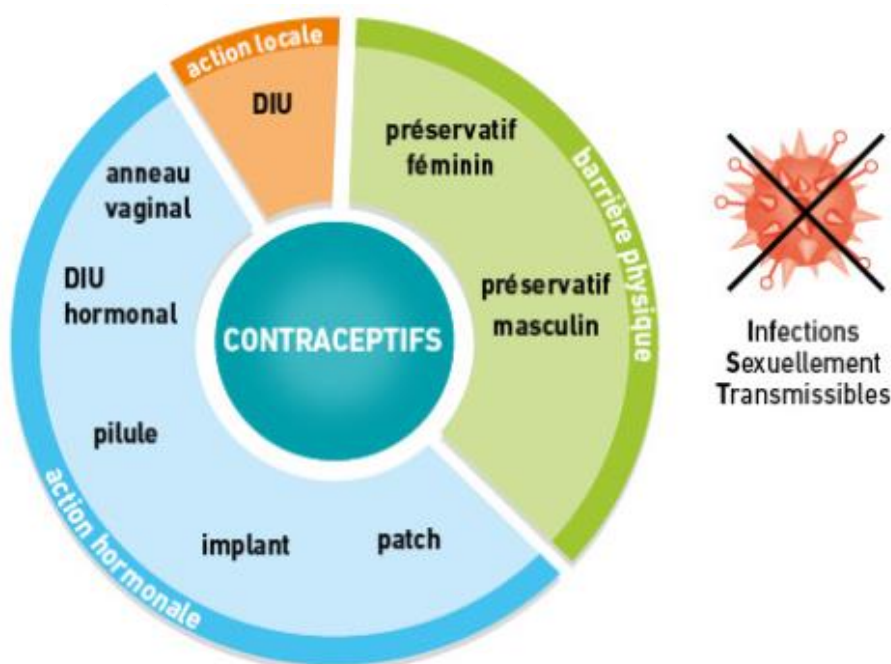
action locale

DIU

barrière physique

préservatif féminin

préservatif masculin

anneau vaginal

DIU hormonal

CONTRACEPTIFS

pilule

implant

patch

action hormonale

Infections Sexuellement Transmissibles